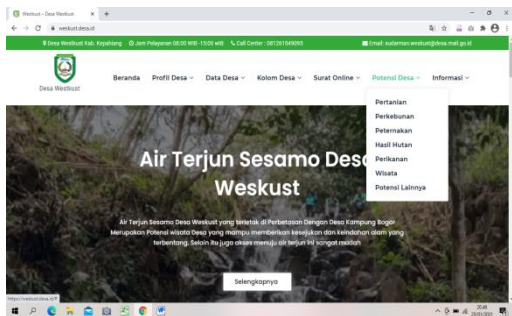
Weskust – Desa Weskust × +

weskust.desa.id

Desa Weskust Kab. Ketapang Jam Pelayanan 08:00 WIB - 15:00 wib Call Center : 081261049093 Email: sutarman.weskust@desa.mail.go.id

Desa Weskust

Beranda Profil Desa Data Desa Kolom Desa Surat Online Potensi Desa Informasi

Pertanian
Perkebunan
Peternakan
Hasil Hutan
Perikanan
Wisata
Potensi Lainnya

Air Terjun Sesamo Desa Weskust

Air Terjun Sesamo Desa Weskust yang terletak di Perbatasan Dengan Desa Kampung Bagan Merupakan Potensi wisata Desa yang mampu memberikan kesejukan dan keindahan alam yang terbentang. Selain itu juga akses menuju air terjun ini sangat mudah

Selengkapnya

https://weskust.desa.id/#

20:48
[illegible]